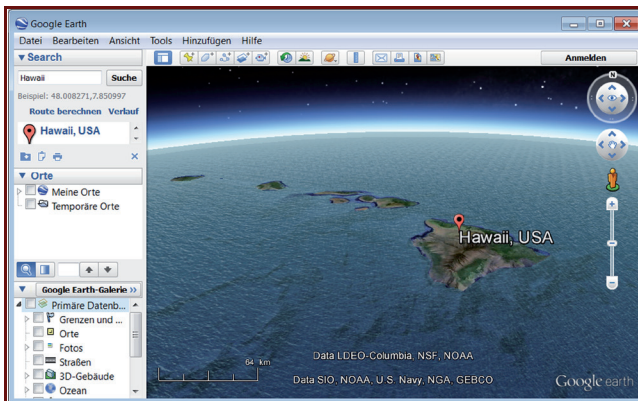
Google Earth

Datei Bearbeiten Ansicht Tools Hinzufügen Hilfe

Anmelden

▼Search

Hawaii

Suche

Beispiel: 48.008271,7.850997

Route berechnen Verlauf

Hawaii, USA

▼ Orte

Meine Orte

Temporäre Orte

▼ Google Earth-Galerie »

Primäre Datenb...

Grenzen und ...

Orte

Fotos

Straßen

3D-Gebäude

Ozean

N

Hawaii, USA

64 km

Data LDEO-Columbia, NSF, NOAA

Data SIO, NOAA, U.S. Navy, NGA, GEBCO

Google earth